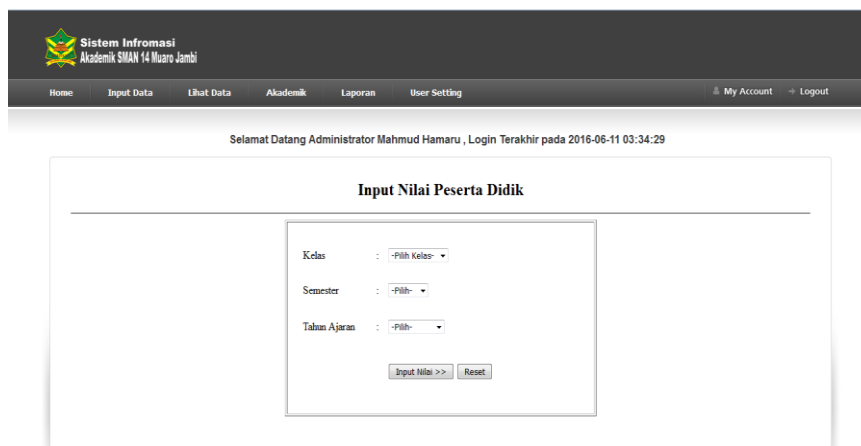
Sistem Infromasi
Akademik SMAN 14 Muaro Jambi

Home Input Data Lihat Data Akademik Laporan User Setting

My Account Logout

Selamat Datang Administrator Mahmud Hamaru , Login Terakhir pada 2016-06-11 03:34:29

Input Nilai Peserta Didik

Kelas : -Pilih Kelas-

Semester : -Pilih-

Tahun Ajaran : -Pilih-

Input Nilai >> Reset